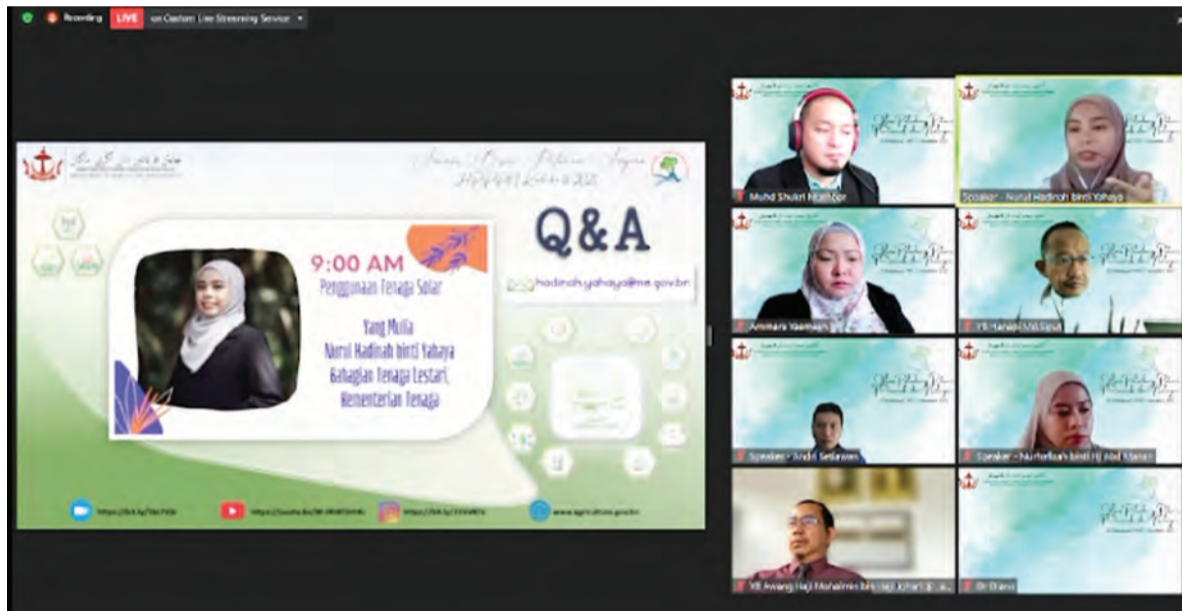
Recording LIVE on Custom Live Streaming Service

Q&A

9:00 AM

Penggunaan Tenaga Solar

Yang Mulia
Nurul Hadinah binti Yahaya
Bahagian Tenaga Lestari,
Kementerian Tenaga

hadinah.yahaya@me.gov.bn

www.agriculture.gov.bn

Muhd Shukri Mansor

Speaker - Nurul Hadinah binti Yahaya

Ammara Yaemeen

Speaker - Andri Setiawan

Speaker - Nurfarliah binti Hj Abd Manan

Dr Diana